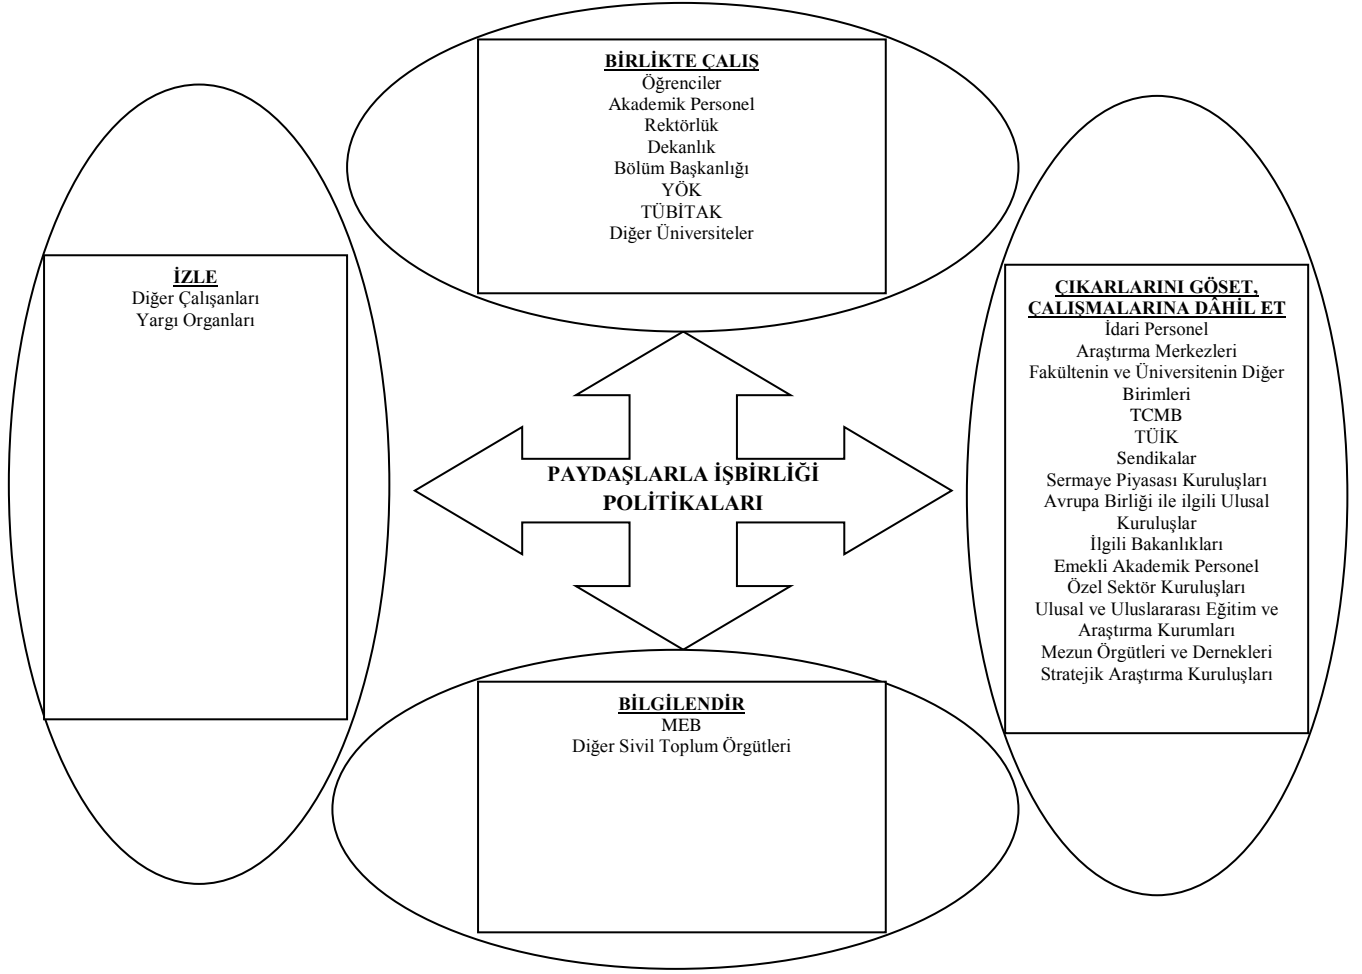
BİRLİKTE ÇALIŞ
Öğrenciler
Akademik Personel
Rektörlük
Dekanlık
Bölüm Başkanlığı
YÖK
TÜBİTAK
Diğer Üniversiteler

İZLE
Diğer Çalışanları
Yargı Organları

PAYDAŞLARLA İŞBİRLİĞİ POLİTİKALARI

ÇIKARLARINI GÖSET, ÇALIŞMALARINA DÂHİL ET
İdari Personel
Araştırma Merkezleri
Fakültenin ve Üniversitenin Diğer Birimleri
TCMB
TÜİK
Sendikalar
Sermaye Piyasası Kuruluşları
Avrupa Birliği ile ilgili Ulusal Kuruluşlar
İlgili Bakanlıkları
Emekli Akademik Personel
Özel Sektör Kuruluşları
Ulusal ve Uluslararası Eğitim ve Araştırma Kurumları
Mezun Örgütleri ve Dernekleri
Stratejik Araştırma Kuruluşları

BİLGİLENDİR
MEB
Diğer Sivil Toplum Örgütleri